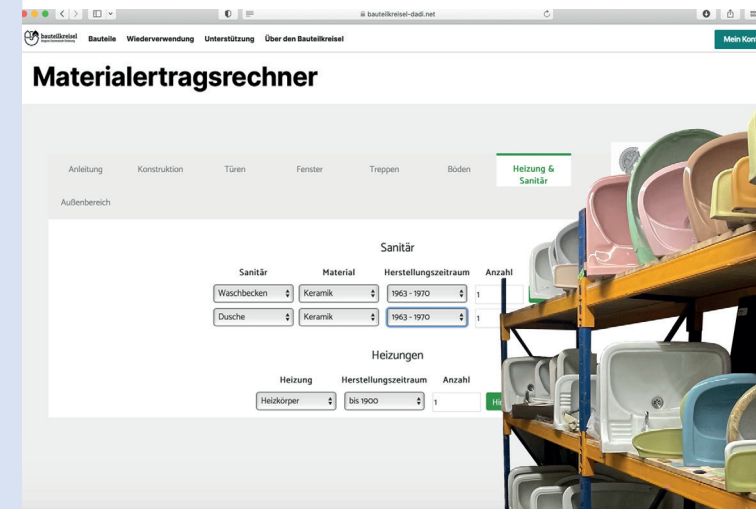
bauteilkreisel-dadi.net

bauteilkreisel Bauteile Wiederverwendung Unterstützung Über den Bauteilkreisel

Mein Kon

Materialertragsrechner

Anleitung Konstruktion Türen Fenster Treppen Böden Heizung & Sanitär

Außenbereich

Sanitär

| Sanitär | Material | Herstellungszeitraum | Anzahl |
|---|---|---|---|
| Waschbecken | Keramik | 1963 - 1970 | 1 |
| Dusche | Keramik | 1963 - 1970 | 1 |

Heizungen

| Heizung | Herstellungszeitraum | Anzahl |
|---|---|---|
| Heizkörper | bis 1900 | 1 |

Hi